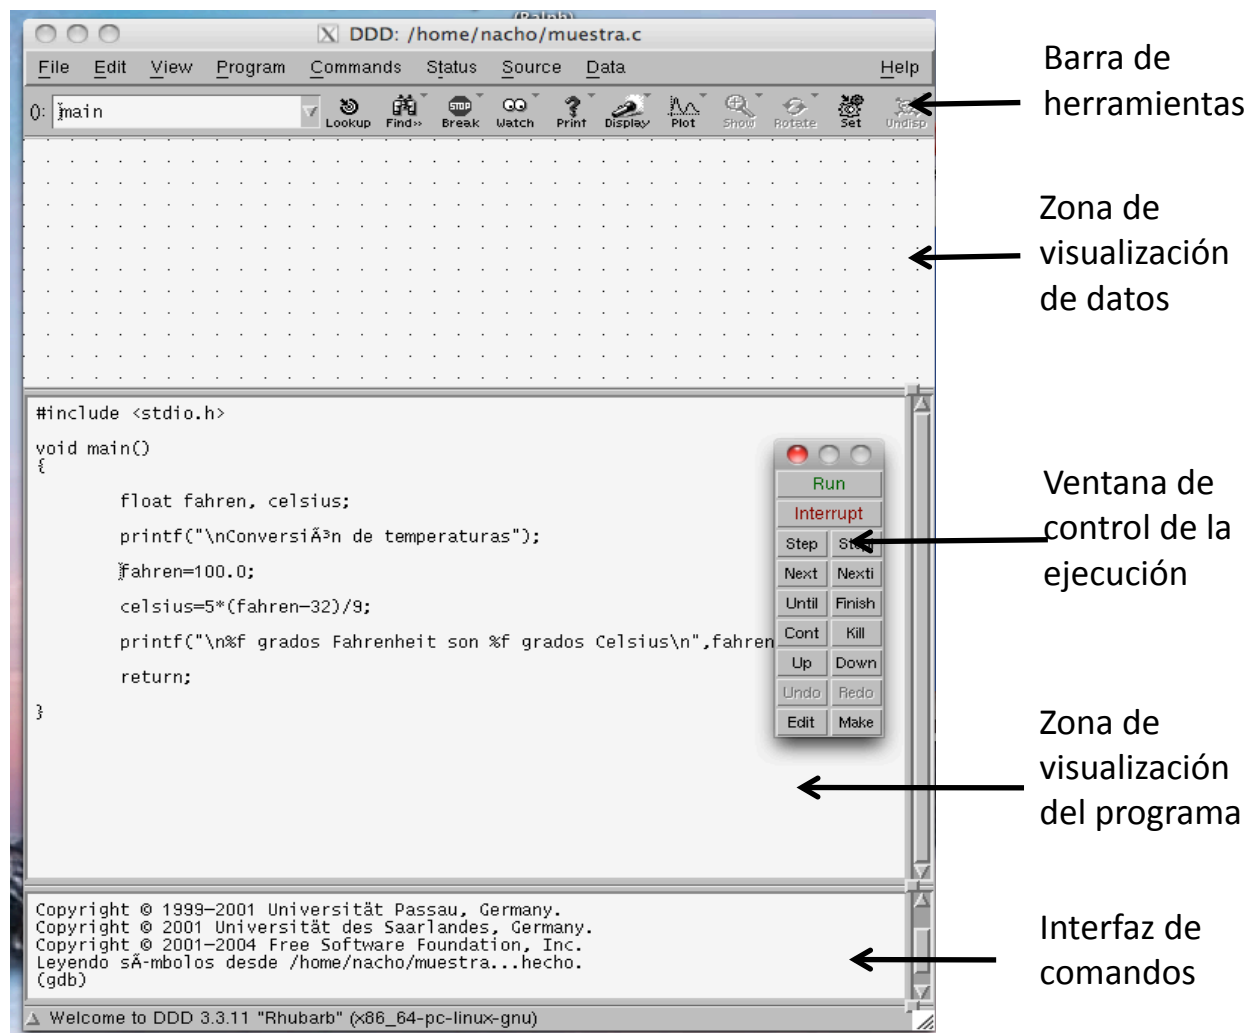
DDD: /home/nacho/muestra.c

File Edit View Program Commands Status Source Data Help

(): main

Lookup Find» Break Watch Print Display Plot Show Rotate Set Undisp

Barra de herramientas

Zona de visualización de datos

#include <stdio.h>

void main()
{

float fahren, celsius;

printf("\nConversiÃ³n de temperaturas");

fahren=100.0;

celsius=5*(fahren-32)/9;

printf("\n%f grados Fahrenheit son %f grados Celsius\n",fahren

return;

}

Run
Interrupt
Step St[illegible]
Next Nexti
Until Finish
Cont Kill
Up Down
Undo Redo
Edit Make

Ventana de control de la ejecución

Zona de visualización del programa

Copyright © 1999-2001 Universität Passau, Germany.
Copyright © 2001 Universität des Saarlandes, Germany.
Copyright © 2001-2004 Free Software Foundation, Inc.
Leyendo sÃ-mbolos desde /home/nacho/muestra...hecho.
(gdb)

Interfaz de comandos

Welcome to DDD 3.3.11 "Rhubarb" (x86_64-pc-linux-gnu)